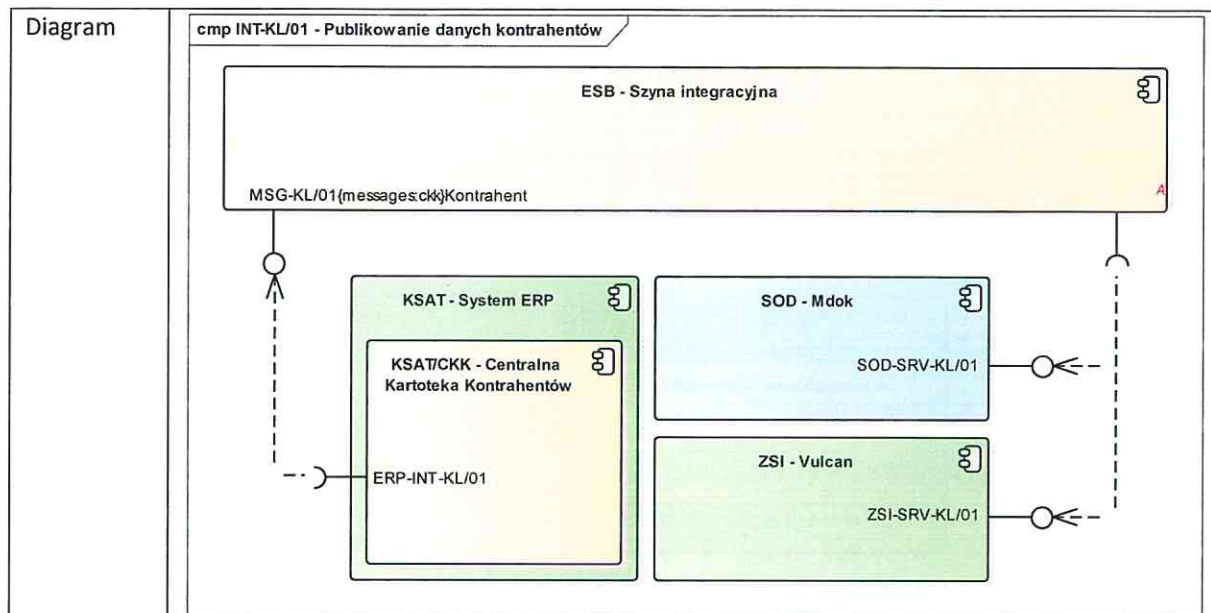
Diagram

cmp INT-KL/01 - Publikowanie danych kontrahentów

ESB - Szyna integracyjna

MSG-KL/01{messages:ckk}Kontrahent

KSAT - System ERP

KSAT/CKK - Centralna Kartoteka Kontrahentów

ERP-INT-KL/01

SOD - Mdok

SOD-SRV-KL/01

ZSI - Vulcan

ZSI-SRV-KL/01